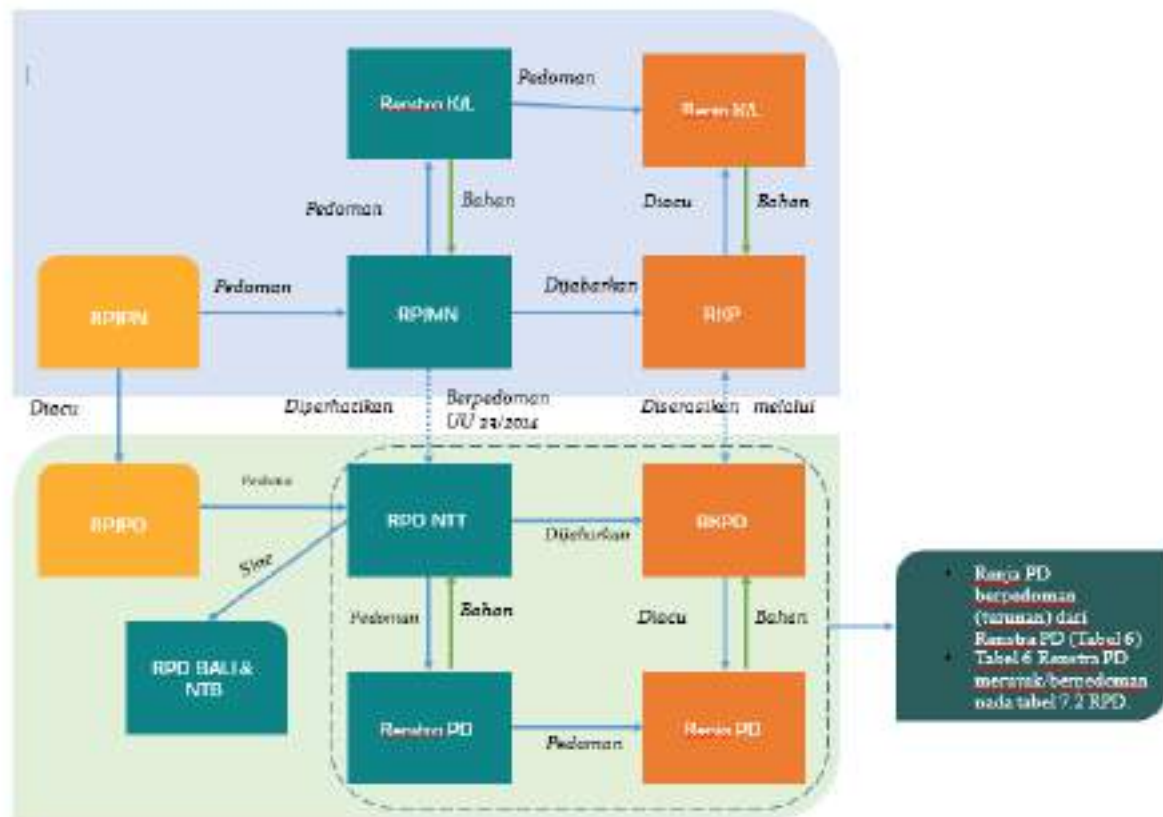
Renstra K/L

Pedoman

Renja K/L

Pedoman

Bahan

Diacu

Bahan

RPJPN

Pedoman

RPJMN

Dijabarkan

RKP

Diacu

Diperhatikan

Berpedoman UU 23/2014

Diserasikan melalui

RPJPD

Pedoman

RPD NTT

Dijabarkan

RKPD

Sinergi

Pedoman

Bahan

Diacu

Bahan

RPD BALI & NTB

Renstra PD

Pedoman

Renja PD

• Renja PD berpedoman (turunan) dari Renstra PD (Tabel 6)
• Tabel 6 Renstra PD merujuk/berpedoman pada tabel 7.2 RPD.